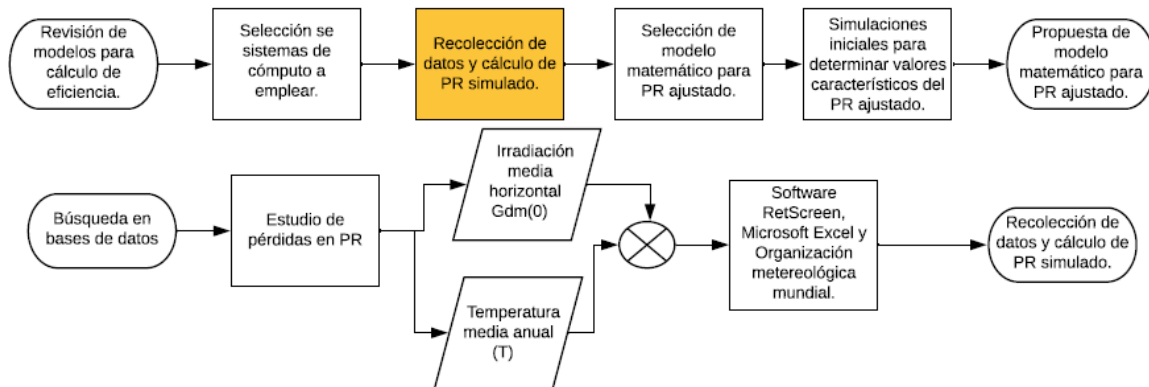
Revisión de modelos para cálculo de eficiencia.

Selección se sistemas de cómputo a emplear.

Recolección de datos y cálculo de PR simulado.

Selección de modelo matemático para PR ajustado.

Simulaciones iniciales para determinar valores característicos del PR ajustado.

Propuesta de modelo matemático para PR ajustado.

Búsqueda en bases de datos

Estudio de pérdidas en PR

Irradiación media horizontal Gdm(0)

Temperatura media anual (T)

Software RetScreen, Microsoft Excel y Organización metereológica mundial.

Recolección de datos y cálculo de PR simulado.